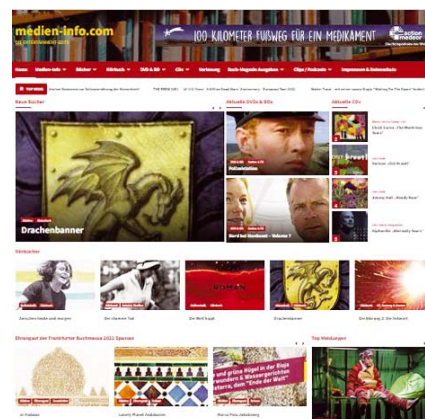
medien-info.com

100 KILOMETER FUSSWEG FÜR EIN MEDIKAMENT

action medeor

Home Medien-Info Bücher Hörbuch DVD & BD CDs Vorlesung Musik-Magazin Ausgaben Clips / Podcasts Impressum & Datenschutz

Neue Bücher

Drachenbanner

Aktuelle DVDs & BDs

Mord bei Nordwest – Volume 7

Aktuelle CDs

Hörbücher

Drachenbanner

Ehrengast der Frankfurter Buchmesse 2022: Spanien

Top Meldungen

Ende der Welt

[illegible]